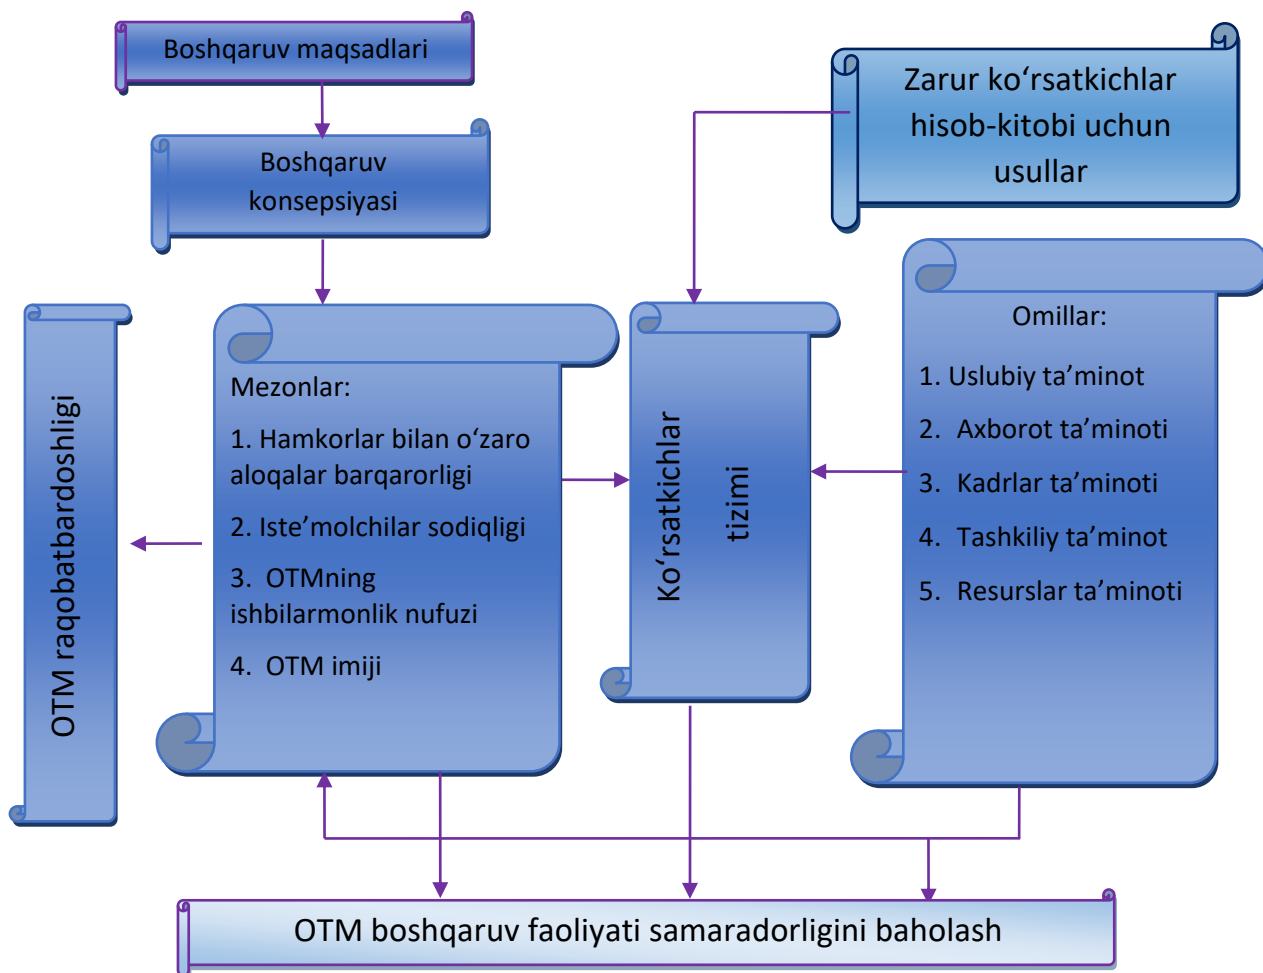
Boshqaruv maqsadlari

Boshqaruv konsepsiyasi

Zarur ko‘rsatkichlar hisob-kitobi uchun usullar

OTM raqobatbardoshligi

Mezonlar:

1. Hamkorlar bilan o‘zaro aloqalar barqarorligi

2. Iste’molchilar sodiqligi

3. OTMning ishbilarmonlik nufuzi

4. OTM imiji

Ko‘rsatkichlar tizimi

Omillar:

1. Uslubiy ta’minot

2. Axborot ta’minoti

3. Kadrlar ta’minoti

4. Tashkiliy ta’minot

5. Resurslar ta’minoti

OTM boshqaruv faoliyati samaradorligini baholash